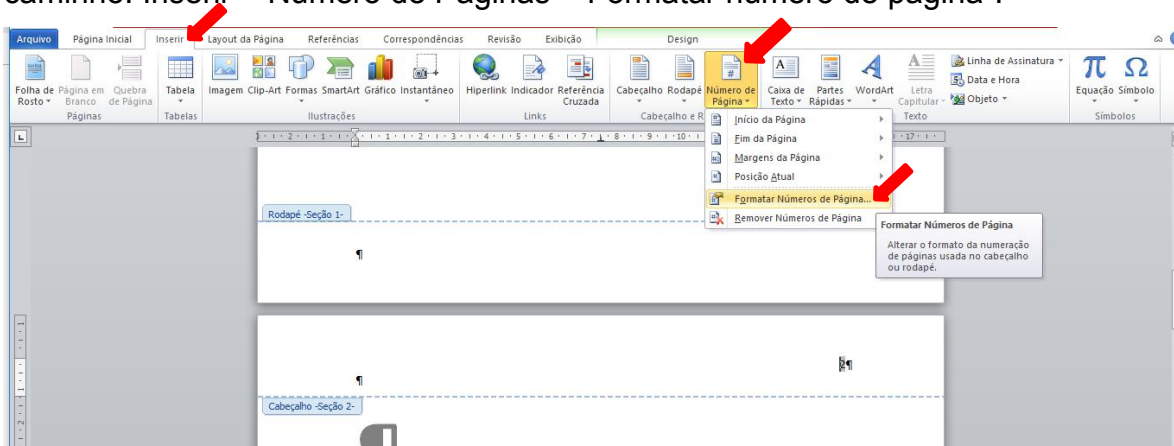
caminho: Inserir – Número de Páginas – Formatar número de página :

Arquivo Página Inicial Inserir Layout da Página Referências Correspondências Revisão Exibição Design

Folha de Rosto Página em Branco Quebra de Página Páginas
Tabela Tabelas
Imagem Clip-Art Formas SmartArt Gráfico Instantâneo Ilustrações
Hiperlink Indicador Referência Cruzada Links
Cabeçalho Rodapé Número de Página Cabeçalho e R
Caixa de Texto Partes Rápidas WordArt Letra Capitular Texto
Linha de Assinatura
Data e Hora
Objeto
Equação Símbolo Símbolos

Início da Página
Fim da Página
Margens da Página
Posição Atual
Formatar Números de Página...
Remover Números de Página

Formatar Números de Página
Alterar o formato da numeração de páginas usada no cabeçalho ou rodapé.

Rodapé -Seção 1-
¶
¶
2¶
Cabeçalho -Seção 2-